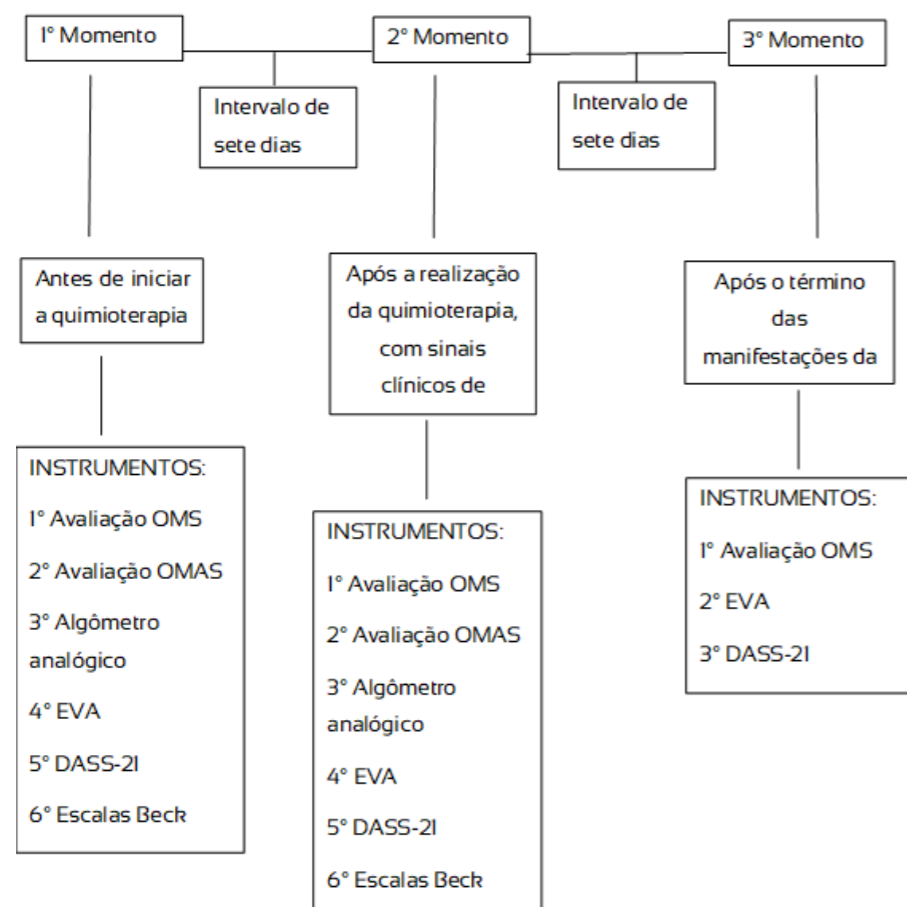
1° Momento

2° Momento

3° Momento

Intervalo de sete dias

Intervalo de sete dias

Antes de iniciar a quimioterapia

Após a realização da quimioterapia, com sinais clínicos de

Após o término das manifestações da

INSTRUMENTOS:
1° Avaliação OMS
2° Avaliação OMAS
3° Algômetro analógico
4° EVA
5° DASS-21
6° Escalas Beck

INSTRUMENTOS:
1° Avaliação OMS
2° Avaliação OMAS
3° Algômetro analógico
4° EVA
5° DASS-21
6° Escalas Beck

INSTRUMENTOS:
1° Avaliação OMS
2° EVA
3° DASS-21